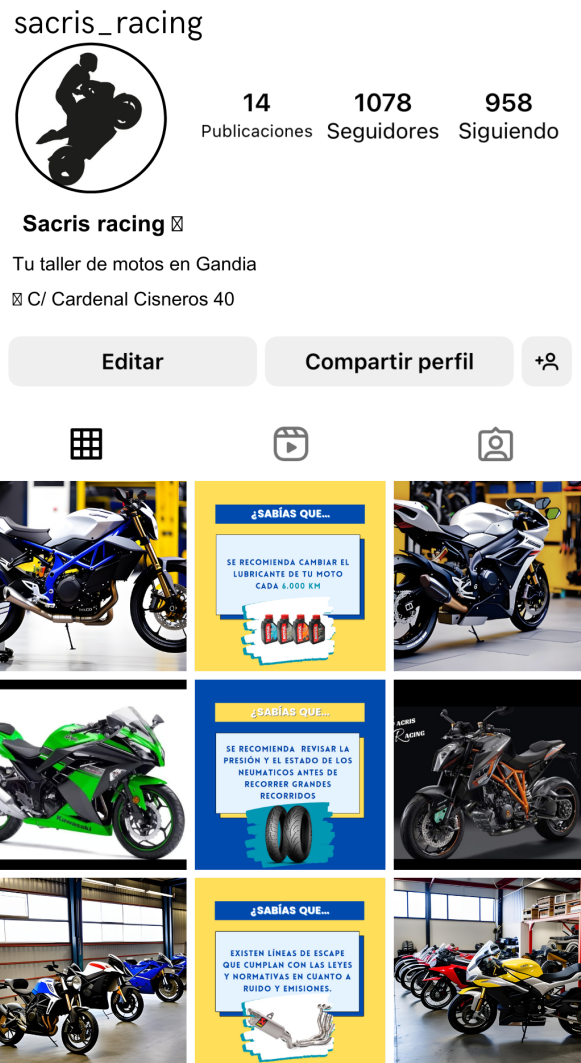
sacris_racing

14 Publicaciones
1078 Seguidores
958 Siguiendo

Sacris racing

Tu taller de motos en Gandia

C/ Cardenal Cisneros 40

Editar
Compartir perfil

¿SABÍAS QUE...
SE RECOMIENDA CAMBIAR EL LUBRICANTE DE TU MOTO CADA 6.000 KM

¿SABÍAS QUE...
SE RECOMIENDA REVISAR LA PRESIÓN Y EL ESTADO DE LOS NEUMATICOS ANTES DE RECORRER GRANDES RECORRIDOS

SACRIS Racing

¿SABÍAS QUE...
EXISTEN LÍNEAS DE ESCAPE QUE CUMPLAN CON LAS LEYES Y NORMATIVAS EN CUANTO A RUIDO Y EMISIONES.